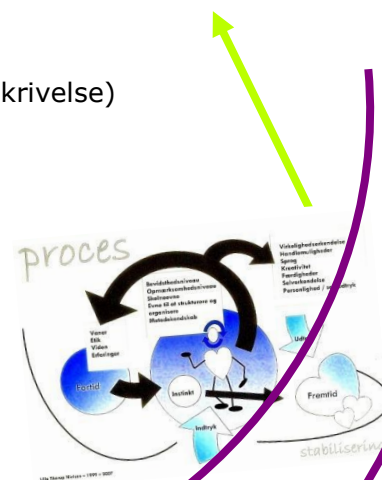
krivelse)

proces

Virkelighedserkendelse
Handlemuligheder
Spring
Kreativitet
Færdigheder
Selverkendelse
Personlighed / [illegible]dtryk

Bevidsthedsniveau
Opmærksomhedsniveau
Skelneevne
Evne til at strukturere og organisere
Metodekendskab

Vaner
Etik
Viden
Erfaringer

Fortid

Instinkt

Indtryk

Udtr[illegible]

Fremtid

stabiliserin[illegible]

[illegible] 1999 – 2007